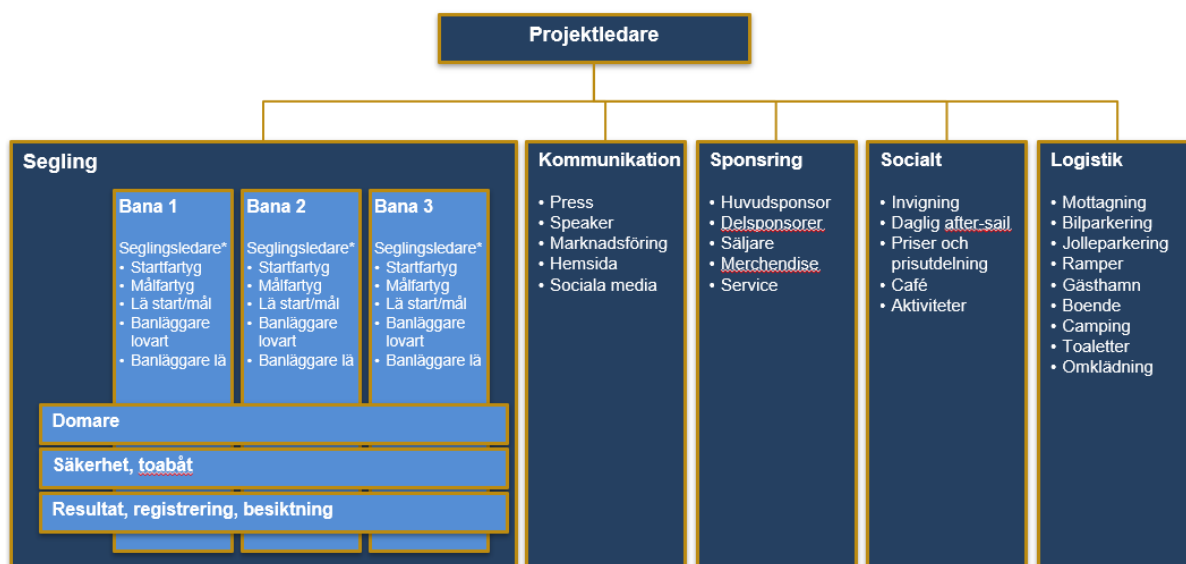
Projektledare

Segling

Bana 1

Seglingsledare*
• Startfartyg
• Målfartyg
• Lä start/mål
• Banläggare lovart
• Banläggare lä

Bana 2

Seglingsledare*
• Startfartyg
• Målfartyg
• Lä start/mål
• Banläggare lovart
• Banläggare lä

Bana 3

Seglingsledare*
• Startfartyg
• Målfartyg
• Lä start/mål
• Banläggare lovart
• Banläggare lä

Domare

Säkerhet, toabåt

Resultat, registrering, besiktning

Kommunikation

• Press
• Speaker
• Marknadsföring
• Hemsida
• Sociala media

Sponsring

• Huvudsponsor
• Delsponsorer
• Säljare
• Merchendise
• Service

Socialt

• Invigning
• Daglig after-sail
• Priser och prisutdelning
• Café
• Aktiviteter

Logistik

• Mottagning
• Bilparkering
• Jolleparkering
• Ramper
• Gästhamn
• Boende
• Camping
• Toaletter
• Omklädning